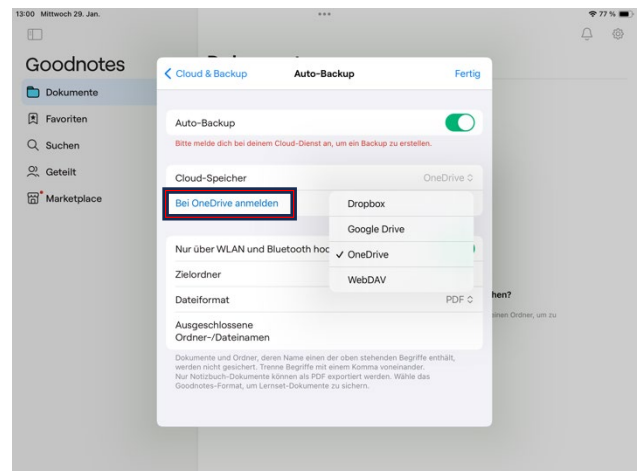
13:00 Mittwoch 29. Jan.

77 %

Goodnotes

Dokumente

Favoriten

Suchen

Geteilt

Marketplace

Cloud & Backup

Auto-Backup

Fertig

Auto-Backup

Bitte melde dich bei deinem Cloud-Dienst an, um ein Backup zu erstellen.

Cloud-Speicher

OneDrive

Bei OneDrive anmelden

Dropbox

Google Drive

✓ OneDrive

WebDAV

Nur über WLAN und Bluetooth hoc

Zielordner

Dateiformat

PDF

Ausgeschlossene Ordner-/Dateinamen

Dokumente und Ordner, deren Name einen der oben stehenden Begriffe enthält, werden nicht gesichert. Trenne Begriffe mit einem Komma voneinander. Nur Notizbuch-Dokumente können als PDF exportiert werden. Wähle das Goodnotes-Format, um Lernset-Dokumente zu sichern.

hen?

inen Ordner, um zu